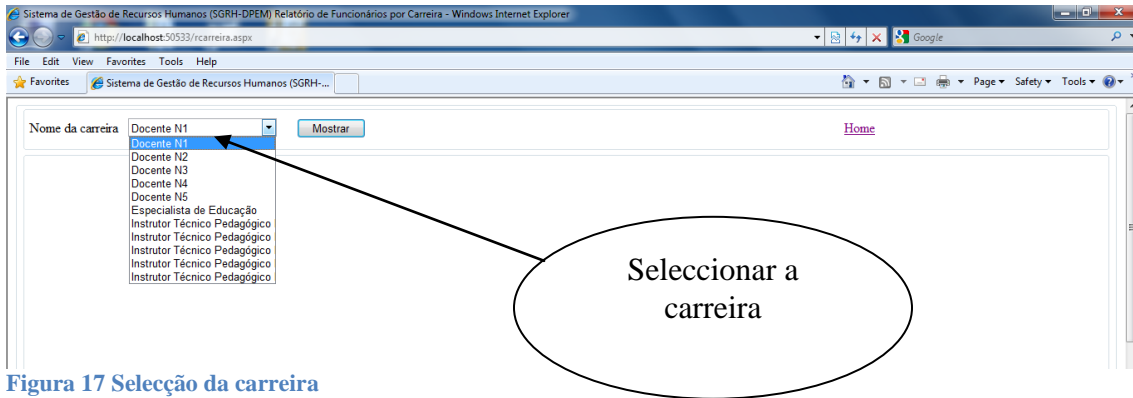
Sistema de Gestão de Recursos Humanos (SGRH-DPEM) Relatório de Funcionários por Carreira - Windows Internet Explorer

http://localhost:50533/rcarreira.aspx

Google

File Edit View Favorites Tools Help

Favorites | Sistema de Gestão de Recursos Humanos (SGRH-...

Page ▾ Safety ▾ Tools ▾

Nome da carreira Docente N1 Mostrar Home

Docente N1
Docente N2
Docente N3
Docente N4
Docente N5
Especialista de Educação
Instrutor Técnico Pedagógico
Instrutor Técnico Pedagógico
Instrutor Técnico Pedagógico
Instrutor Técnico Pedagógico
Instrutor Técnico Pedagógico

Seleccionar a carreira

Figura 17 Selecção da carreira